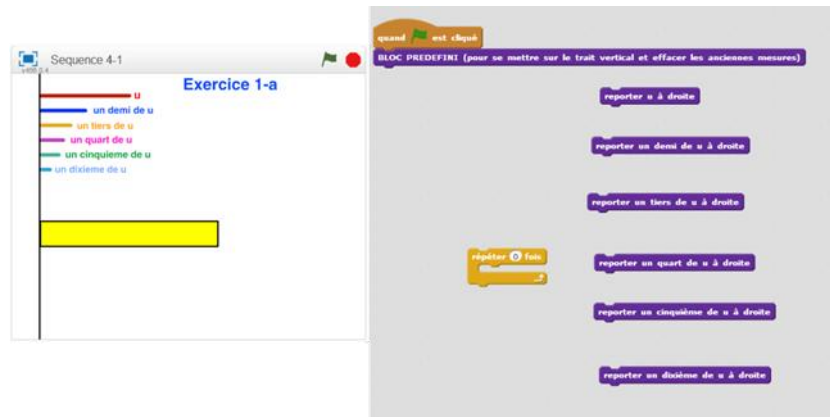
Sequence 4-1

v458.0.4

Exercice 1-a

u

un demi de u

un tiers de u

un quart de u

un cinquieme de u

un dixieme de u

quand est cliqué

BLOC PREDEFINI (pour se mettre sur le trait vertical et effacer les anciennes mesures)

reporter u à droite

reporter un demi de u à droite

reporter un tiers de u à droite

répéter 0 fois

reporter un quart de u à droite

reporter un cinquième de u à droite

reporter un dixième de u à droite